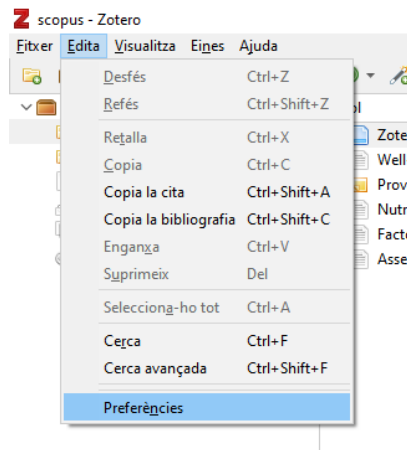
scopus - Zotero

Fitxer Edita Visualitza Eines Ajuda

Desfés Ctrl+Z
Refés Ctrl+Shift+Z
Retalla Ctrl+X
Copia Ctrl+C
Copia la cita Ctrl+Shift+A
Copia la bibliografia Ctrl+Shift+C
Enganxa Ctrl+V
Suprimeix Del
Selecciona-ho tot Ctrl+A
Cerca Ctrl+F
Cerca avançada Ctrl+Shift+F
Preferències

ol
Zote
Well
Prov
Nutr
Facto
Asse